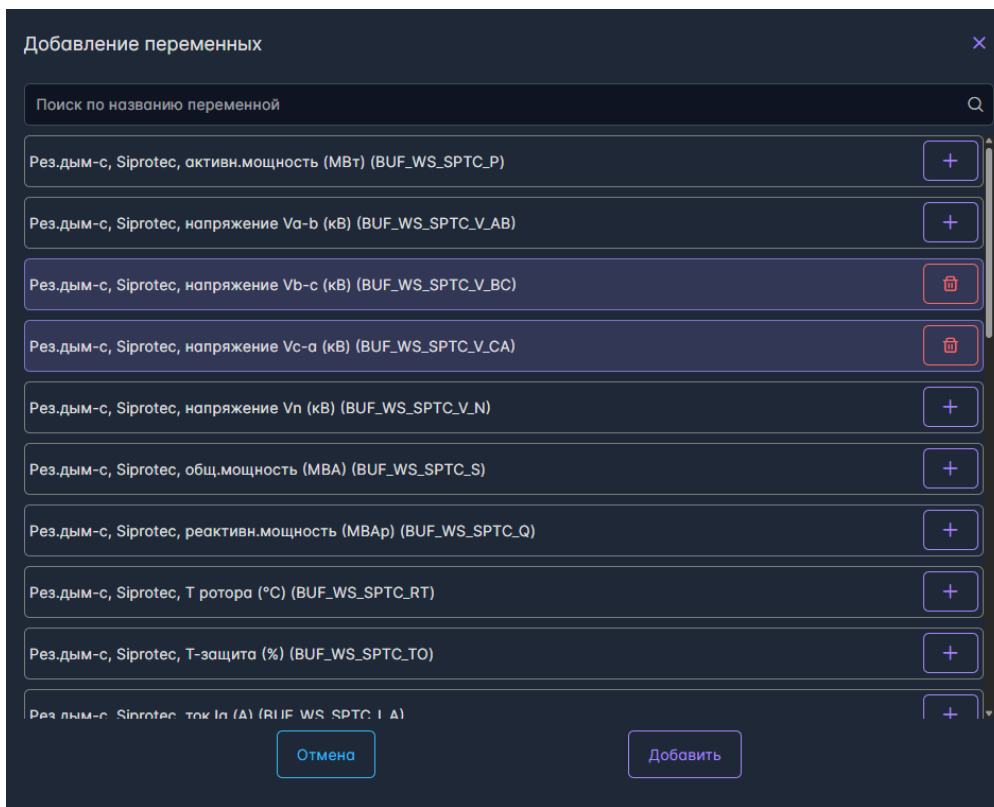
Добавление переменных

×

Поиск по названию переменной

Рез.дым-с, Siprotec, активн.мощность (МВт) (BUF_WS_SPTC_P)

+

Рез.дым-с, Siprotec, напряжение Va-b (кВ) (BUF_WS_SPTC_V_AB)

+

Рез.дым-с, Siprotec, напряжение Vb-c (кВ) (BUF_WS_SPTC_V_BC)

Рез.дым-с, Siprotec, напряжение Vc-a (кВ) (BUF_WS_SPTC_V_CA)

Рез.дым-с, Siprotec, напряжение Vn (кВ) (BUF_WS_SPTC_V_N)

+

Рез.дым-с, Siprotec, общ.мощность (МВА) (BUF_WS_SPTC_S)

+

Рез.дым-с, Siprotec, реактивн.мощность (МВАр) (BUF_WS_SPTC_Q)

+

Рез.дым-с, Siprotec, T ротора (°C) (BUF_WS_SPTC_RT)

+

Рез.дым-с, Siprotec, T-защита (%) (BUF_WS_SPTC_TO)

+

Рез.дым-с, Siprotec, ток Ia (A) (BUF_WS_SPTC_I_A)

+

Отмена

Добавить